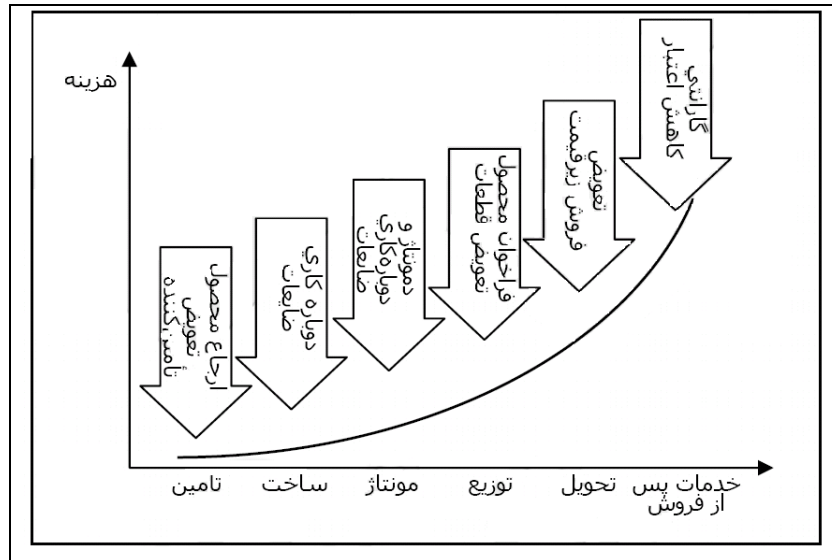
هزینه

ارجاع محصول
تعویض
تامین‌کننده

دوباره کاری
ضایعات

دمونتاژ و
دوباره‌کاری
ضایعات

فراخوان محصول
تعویض قطعات

تعویض
فروش زیرقیمت

گارانتی
کاهش اعتبار

تامین
ساخت
مونتاژ
توزیع
تحویل
خدمات پس
از فروش